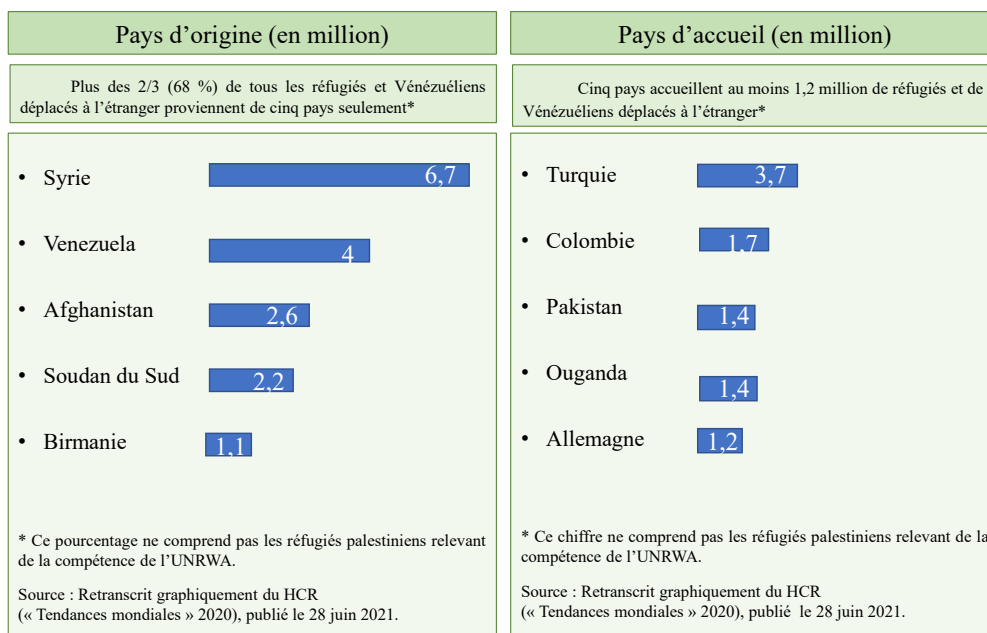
Pays d’origine (en million)

Plus des 2/3 (68 %) de tous les réfugiés et Vénézuéliens déplacés à l’étranger proviennent de cinq pays seulement*

- Syrie 6,7
- Venezuela 4
- Afghanistan 2,6
- Soudan du Sud 2,2
- Birmanie 1,1

* Ce pourcentage ne comprend pas les réfugiés palestiniens relevant de la compétence de l’UNRWA.

Source : Retranscrit graphiquement du HCR (« Tendances mondiales » 2020), publié le 28 juin 2021.

Pays d’accueil (en million)

Cinq pays accueillent au moins 1,2 million de réfugiés et de Vénézuéliens déplacés à l’étranger*

- Turquie 3,7
- Colombie 1,7
- Pakistan 1,4
- Ouganda 1,4
- Allemagne 1,2

* Ce chiffre ne comprend pas les réfugiés palestiniens relevant de la compétence de l’UNRWA.

Source : Retranscrit graphiquement du HCR (« Tendances mondiales » 2020), publié le 28 juin 2021.